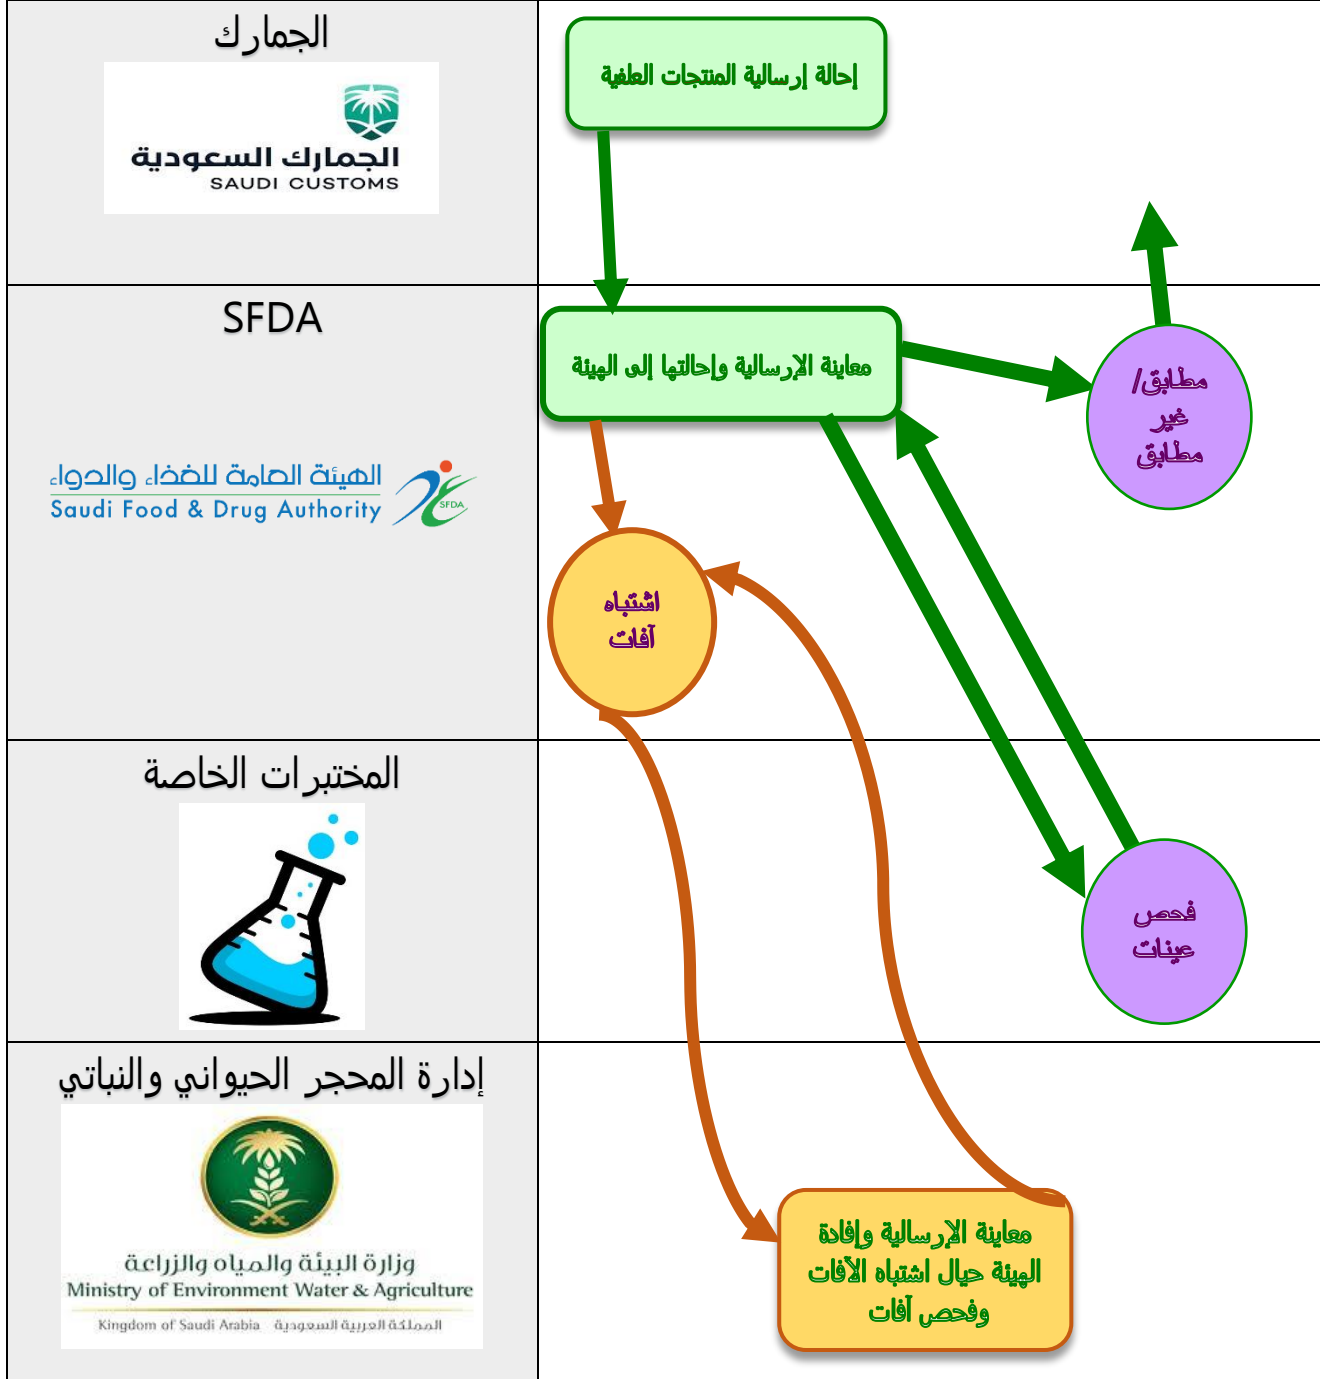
الجمارك

الجمارك السعودية
SAUDI CUSTOMS

إحالة إرسالية المنتجات العلفية

SFDA

الهيئة العامة للغذاء والدواء
Saudi Food & Drug Authority
SFDA

معاينة الإرسالية وإحالتها إلى الهيئة

مطابق/ غير مطابق

اشتباه آفات

المختبرات الخاصة

فحص عينات

إدارة المحجر الحيواني والنباتي

وزارة البيئة والمياه والزراعة
Ministry of Environment Water & Agriculture
Kingdom of Saudi Arabia المملكة العربية السعودية

معاينة الإرسالية وإفادة الهيئة حيال اشتباه الآفات وفحص آفات